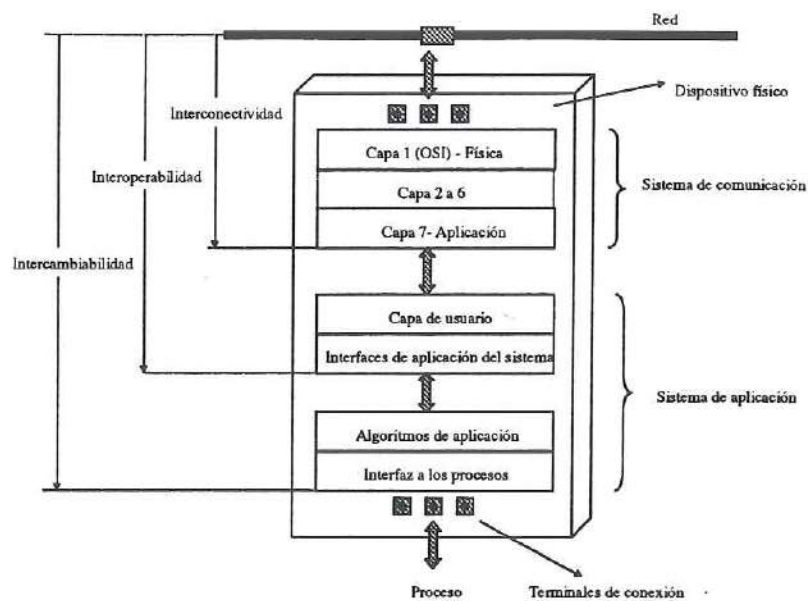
Red

Dispositivo físico

Interconectividad

Interoperabilidad

Intercambiabilidad

Capa 1 (OSI) - Física

Capa 2 a 6

Capa 7- Aplicación

Sistema de comunicación

Capa de usuario

Interfaces de aplicación del sistema

Sistema de aplicación

Algoritmos de aplicación

Interfaz a los procesos

Proceso

Terminales de conexión